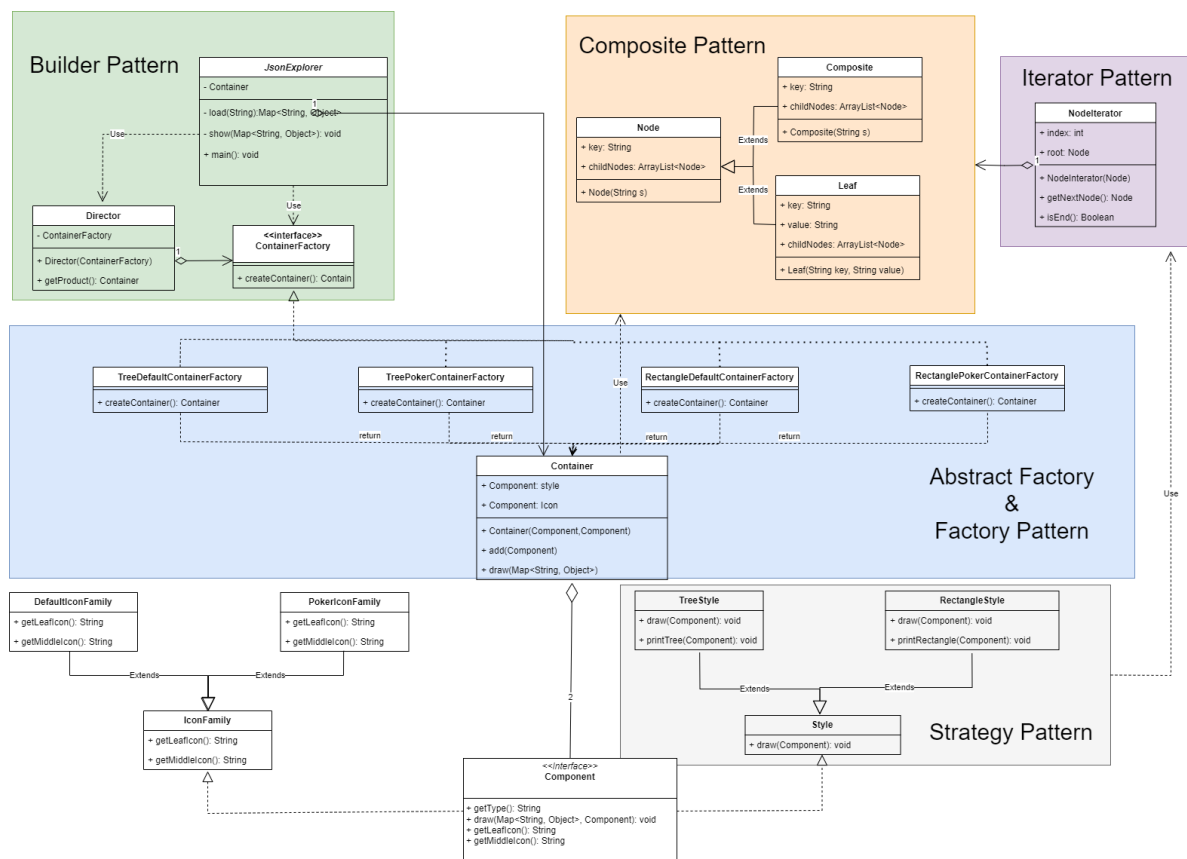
Builder Pattern

JsonExplorer
- Container
- load(String):Map<String, Object>
- show(Map<String, Object>): void
+ main(): void

1

Use

Use

Director
- ContainerFactory
+ Director(ContainerFactory)
+ getProduct(): Container

1

<<interface>>
ContainerFactory
+ createContainer(): Contain

Composite Pattern

Composite
+ key: String
+ childNodes: ArrayList<Node>
+ Composite(String s)

Node
+ key: String
+ childNodes: ArrayList<Node>
+ Node(String s)

Extends

Extends

Leaf
+ key: String
+ value: String
+ childNodes: ArrayList<Node>
+ Leaf(String key, String value)

Iterator Pattern

NodeIterator
+ index: int
+ root: Node
+ NodeInterator(Node)
+ getNextNode(): Node
+ isEnd(): Boolean

1

TreeDefaultContainerFactory
+ createContainer(): Container

TreePokerContainerFactory
+ createContainer(): Container

Use

RectangleDefaultContainerFactory
+ createContainer(): Container

RectanglePokerContainerFactory
+ createContainer(): Container

return

return

return

return

Container
+ Component: style
+ Component: Icon
+ Container(Component,Component)
+ add(Component)
+ draw(Map<String, Object>)

Abstract Factory
&
Factory Pattern

Use

DefaultIconFamily
+ getLeafIcon(): String
+ getMiddleIcon(): String

PokerIconFamily
+ getLeafIcon(): String
+ getMiddleIcon(): String

Extends

Extends

IconFamily
+ getLeafIcon(): String
+ getMiddleIcon(): String

2

TreeStyle
+ draw(Component): void
+ printTree(Component): void

RectangleStyle
+ draw(Component): void
+ printRectangle(Component): void

Extends

Extends

Style
+ draw(Component): void

Strategy Pattern

<<Interface>>
Component
+ getType(): String
+ draw(Map<String, Object>, Component): void
+ getLeafIcon(): String
+ getMiddleIcon(): String